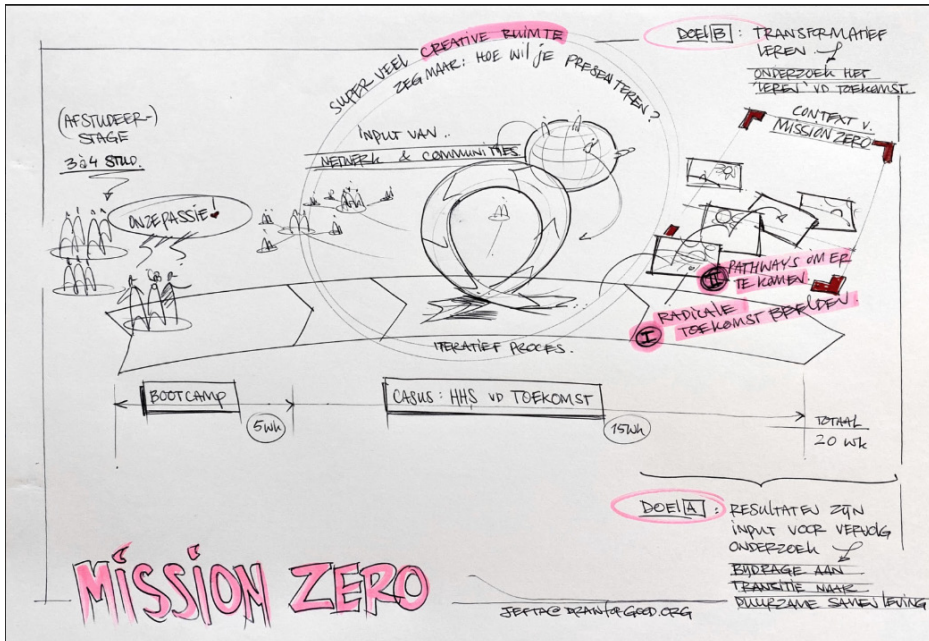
(AFSTUDEER-) STAGE
3 à 4 STUD.

ONZE PASSIE!

SUPER VEEL CREATIVE RUIMTE
ZEG MAAR: HOE WIL JE PRESENTEREN?

INPUT VAN..
NETWERK & COMMUNITIES

DOEL B: TRANSFORMATIEF LEREN
ONDERZOEK HET 'LEREN' VD TOEKOMST.

CONTEXT V. MISSION ZERO

II PATHWAYS OM ER TE KOMEN.

I RADICALE TOEKOMST BEELDEN.

ITERATIEF PROCES.

BOOTCAMP
5wk

CASUS: HHS VD TOEKOMST
15wk

TOTAAL 20 wk

DOEL A: RESULTATEN ZIJN INPUT VOOR VERVOLG ONDERZOEK
BIJDRAGE AAN TRANSITIE NAAR DUURZAME SAMENLEVING

MISSION ZERO

JEFTA@DRAWFORGOOD.ORG